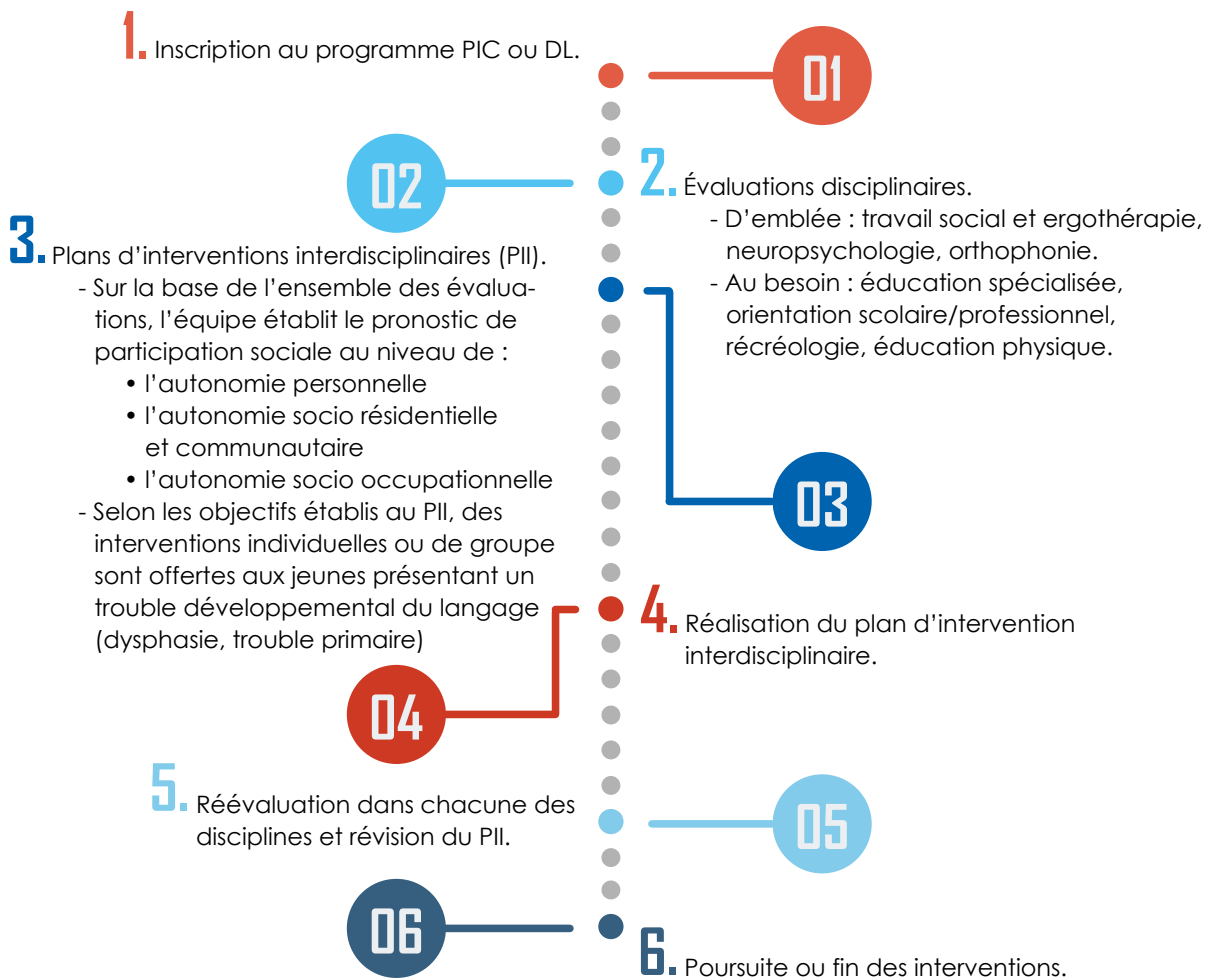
1. Inscription au programme PIC ou DL.

01

02

2. Évaluations disciplinaires.
- D'emblée : travail social et ergothérapie, neuropsychologie, orthophonie.
- Au besoin : éducation spécialisée, orientation scolaire/professionnel, récréologie, éducation physique.

3. Plans d'interventions interdisciplinaires (PII).
- Sur la base de l'ensemble des évaluations, l'équipe établit le pronostic de participation sociale au niveau de :
• l'autonomie personnelle
• l'autonomie socio résidentielle et communautaire
• l'autonomie socio occupationnelle
- Selon les objectifs établis au PII, des interventions individuelles ou de groupe sont offertes aux jeunes présentant un trouble développemental du langage (dysphasie, trouble primaire)

03

4. Réalisation du plan d'intervention interdisciplinaire.

04

5. Réévaluation dans chacune des disciplines et révision du PII.

05

06

6. Poursuite ou fin des interventions.